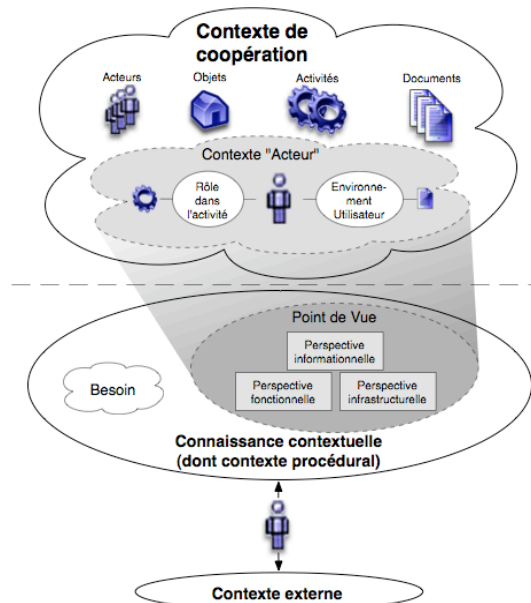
Contexte de coopération

Acteurs

Objets

Activités

Documents

Contexte "Acteur"

Rôle dans l'activité

Environnement Utilisateur

Point de Vue

Perspective informationnelle

Besoin

Perspective fonctionnelle

Perspective infrastructurelle

Connaissance contextuelle (dont contexte procédural)

Contexte externe